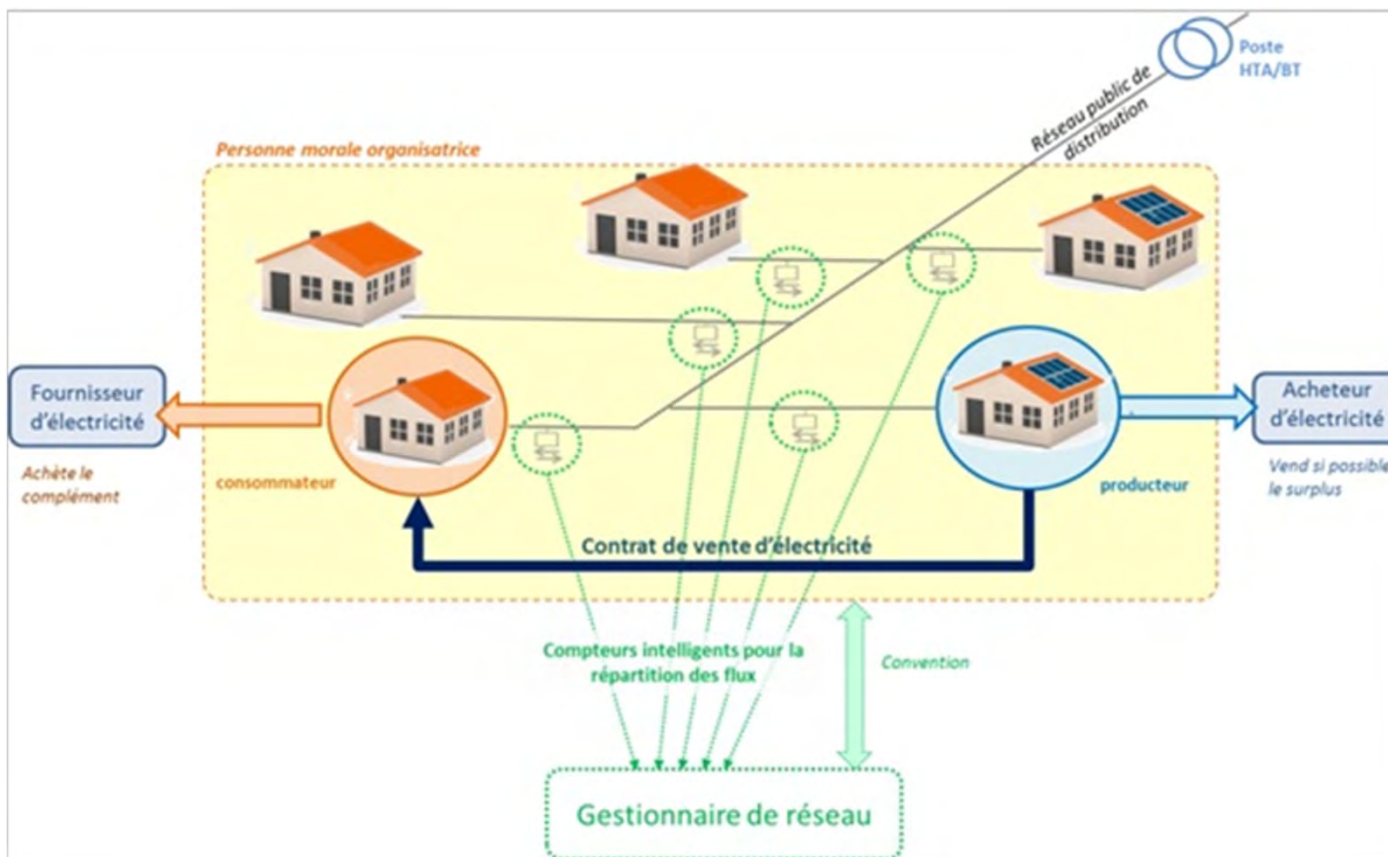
Poste HTA/BT

Réseau public de distribution

Personne morale organisatrice

Fournisseur d'électricité

Achète le complément

consommateur

producteur

Acheteur d'électricité

Vend si possible le surplus

Contrat de vente d'électricité

Compteurs intelligents pour la répartition des flux

Convention

Gestionnaire de réseau